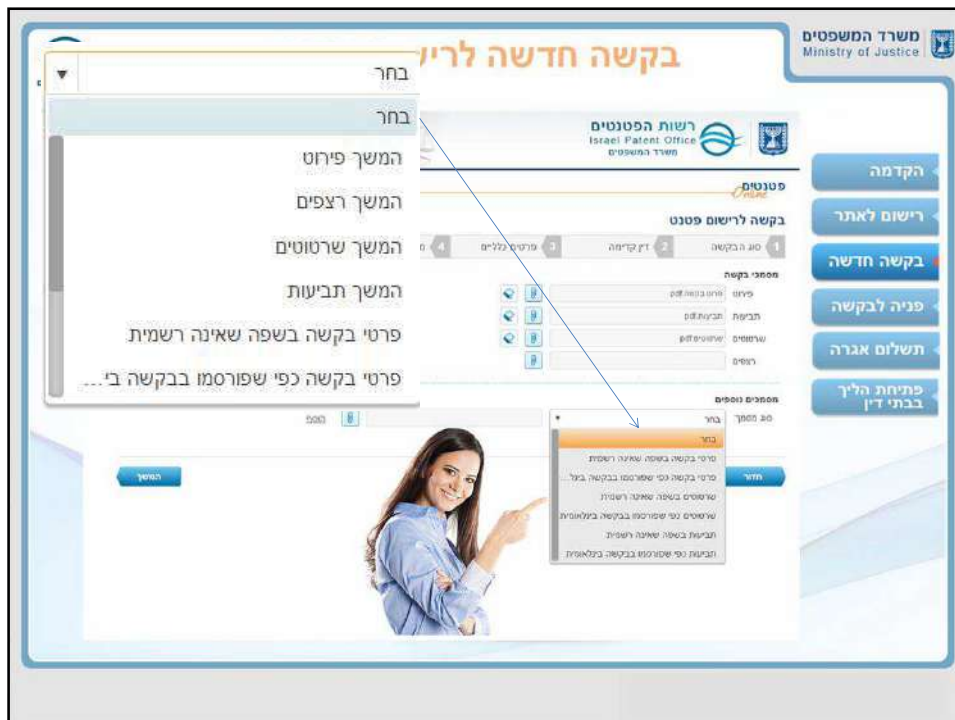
משרד המשפטים
Ministry of Justice

בקשה חדשה לריש

בחר
בחר
המשך פירוט
המשך רצפים
המשך שרטוטים
המשך תביעות
פרטי בקשה בשפה שאינה רשמית
פרטי בקשה כפי שפורסמו בבקשה בי...

רשות הפטנטים
Israel Patent Office
משרד המשפטים

פטנטים
Online

בקשה לרישום פטנט

1 סוג הבקשה
2 דין קדימה
3 פרטים כלליים
4

מסמכי בקשה
פירוט
תביעות
שרטוטים
רצפים

מסמכים נוספים
סוג מסמך
בחר
בחר
פרטי בקשה בשפה שאינה רשמית
פרטי בקשה כפי שפורסמו בבקשה בינל...
שרטוטים בשפה שאינה רשמית
שרטוטים כפי שפורסמו בבקשה בינלאומית
תביעות בשפה שאינה רשמית
תביעות כפי שפורסמו בבקשה בינלאומית

הוסף

חזור
המשך

הקדמה
רישום לאתר
בקשה חדשה
פניה לבקשה
תשלום אגרה
פתיחת הליך בבתי דין